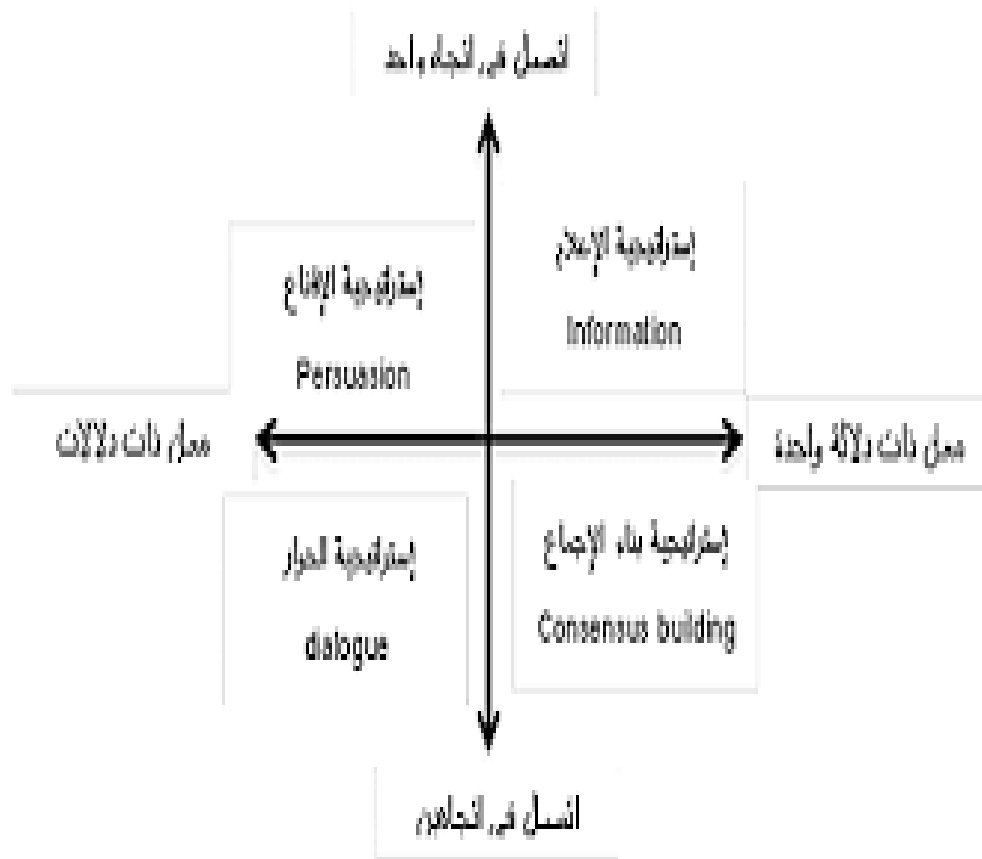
اتصال في اتجاه واحد

إستراتيجية الإعلام
Information

إستراتيجية الإقناع
Persuasion

معان ذات دلالات

معان ذات دلالة واحدة

إستراتيجية الحوار
dialogue

إستراتيجية بناء الإجماع
Consensus building

اتصال في اتجاهين